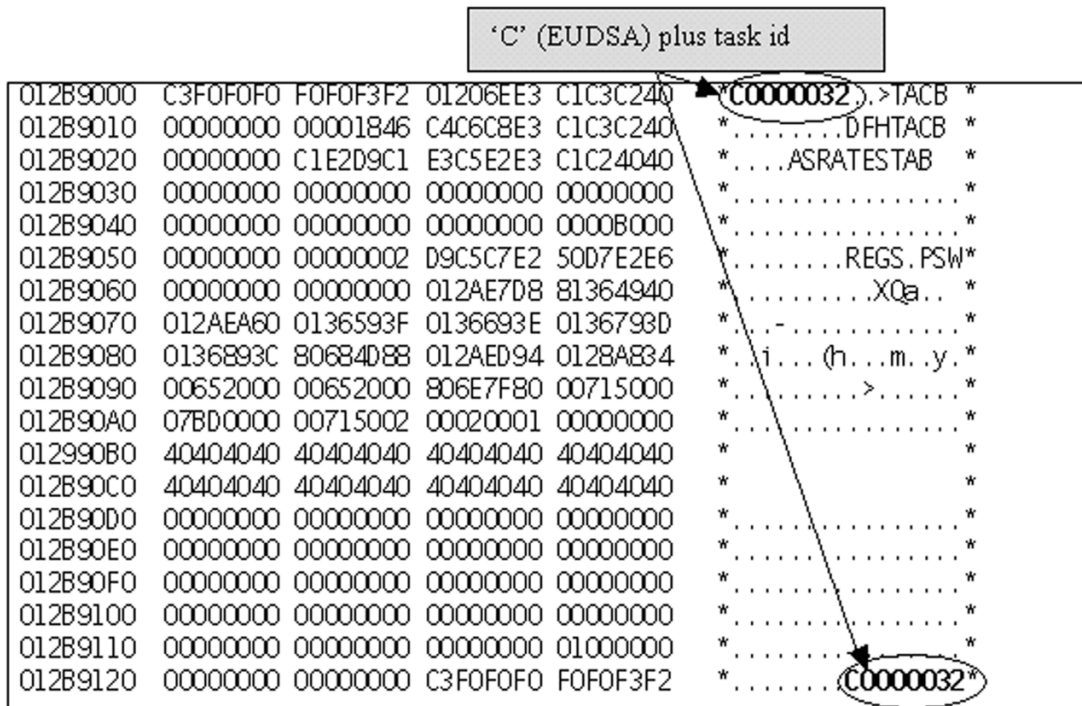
'C' (EUDSA) plus task id

012B9000 C3F0F0F0 F0F0F3F2 01206EE3 C1C3C240 *C0000032..>TACB *
012B9010 00000000 00001846 C4C6C8E3 C1C3C240 *........DFHTACB *
012B9020 00000000 C1E2D9C1 E3C5E2E3 C1C24040 *....ASRATESTAB *
012B9030 00000000 00000000 00000000 00000000 *................*
012B9040 00000000 00000000 00000000 0000B000 *................*
012B9050 00000000 00000002 D9C5C7E2 50D7E2E6 *........REGS.PSW*
012B9060 00000000 00000000 012AE7D8 81364940 *..........XQa.. *
012B9070 012AEA60 0136593F 0136693E 0136793D *...-............*
012B9080 0136893C 80684D88 012AED94 0128A834 *..i...(h...m..y.*
012B9090 00652000 00652000 806E7F80 00715000 *.........>......*
012B90A0 07BD0000 00715002 00020001 00000000 *................*
012990B0 40404040 40404040 40404040 40404040 * *
012B90C0 40404040 40404040 40404040 40404040 * *
012B90D0 00000000 00000000 00000000 00000000 *................*
012B90E0 00000000 00000000 00000000 00000000 *................*
012B90F0 00000000 00000000 00000000 00000000 *................*
012B9100 00000000 00000000 00000000 00000000 *................*
012B9110 00000000 00000000 00000000 01000000 *................*
012B9120 00000000 00000000 C3F0F0F0 F0F0F3F2 *........C0000032*